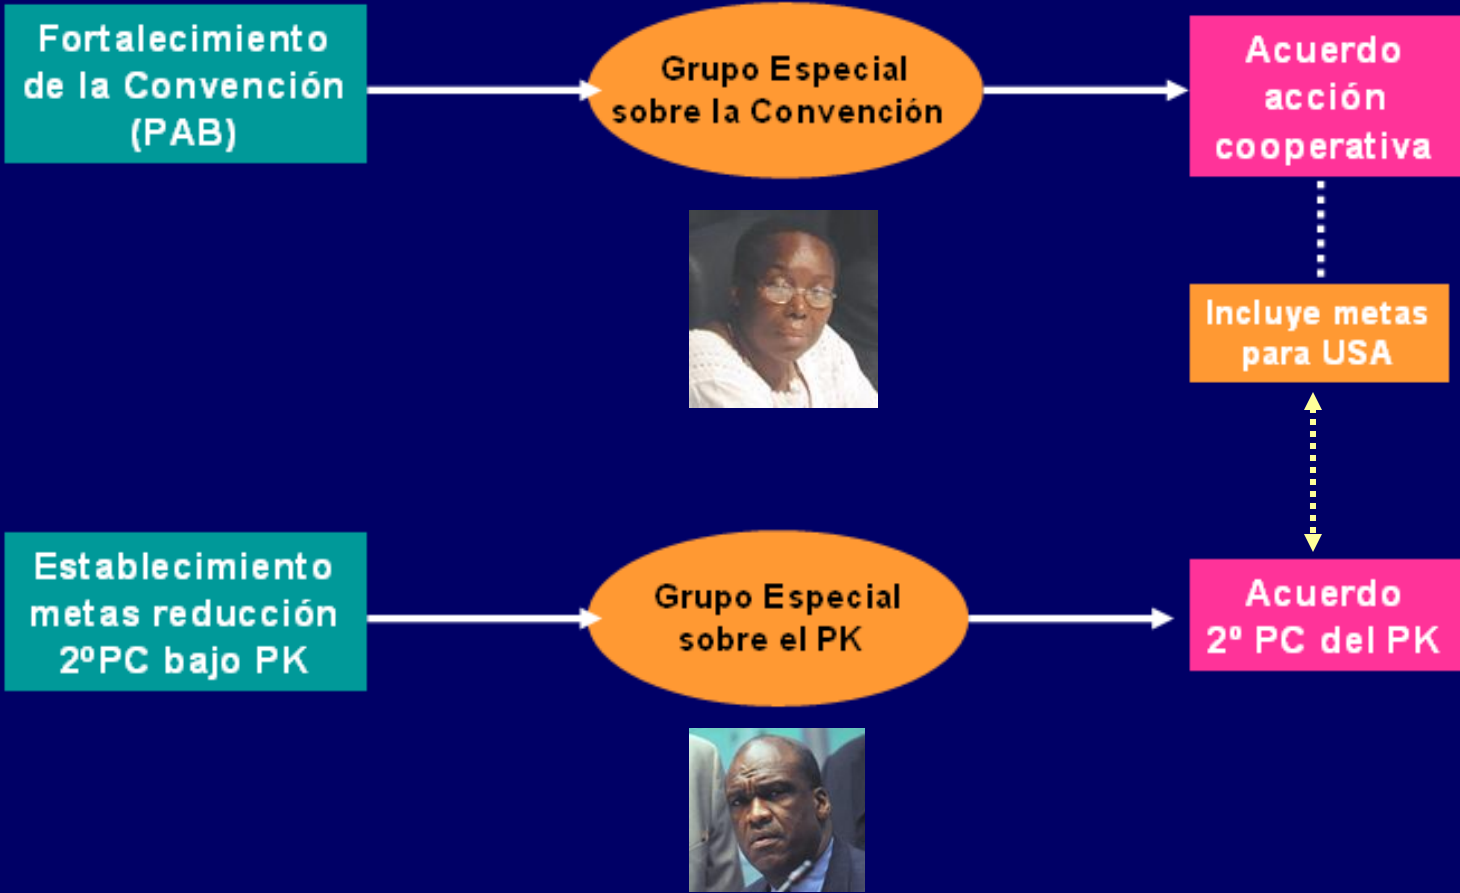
Fortalecimiento de la Convención (PAB)

Grupo Especial sobre la Convención

Acuerdo acción cooperativa

Incluye metas para USA

Establecimiento metas reducción 2ºPC bajo PK

Grupo Especial sobre el PK

Acuerdo 2º PC del PK